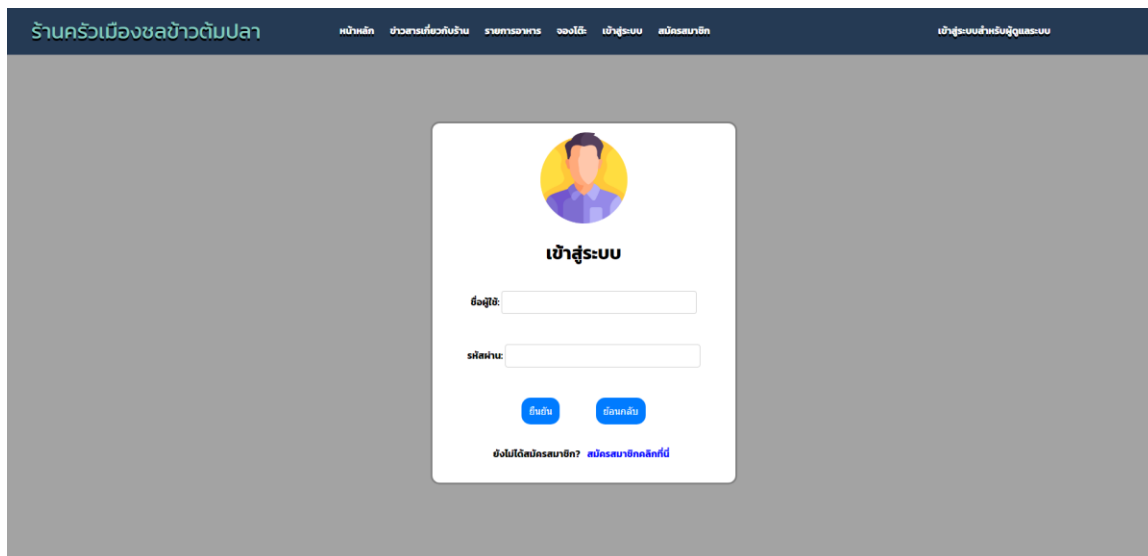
ร้านครัวเมืองชลข้าวต้มปลา

หน้าหลัก ข่าวสารเกี่ยวกับร้าน รายการอาหาร จองโต๊ะ เข้าสู่ระบบ สมัครสมาชิก

เข้าสู่ระบบสำหรับผู้ดูแลระบบ

เข้าสู่ระบบ

ชื่อผู้ใช้:

รหัสผ่าน:

ยืนยัน ย้อนกลับ

ยังไม่ได้สมัครสมาชิก? สมัครสมาชิกคลิกที่นี่